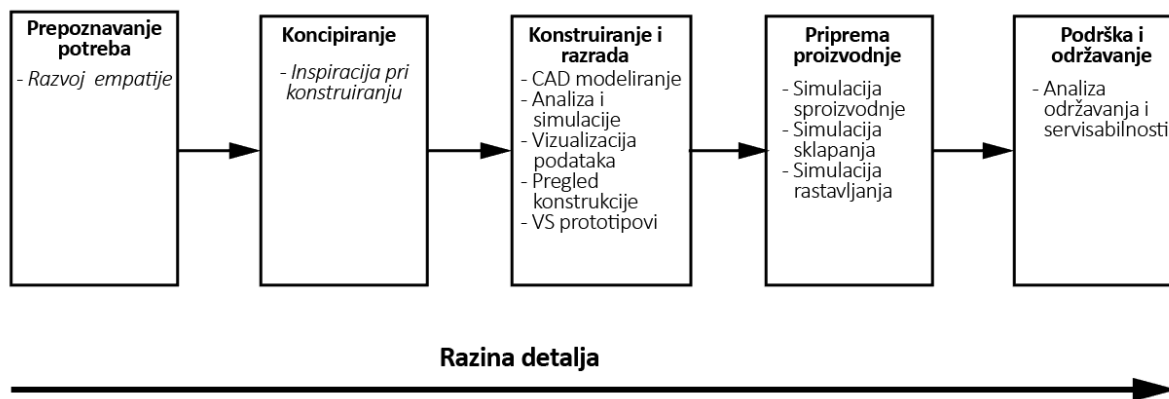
**Prepoznavanje potreba**
*- Razvoj empatije*

**Koncipiranje**
*- Inspiracija pri konstruiranju*

**Konstruiranje i razrada**
- CAD modeliranje
- Analiza i simulacije
- Vizualizacija podataka
- Pregled konstrukcije
- VS prototipovi

**Priprema proizvodnje**
- Simulacija sproizvodnje
- Simulacija sklapanja
- Simulacija rastavljanja

**Podrška i održavanje**
- Analiza održavanja i servisabilnosti

**Razina detalja**